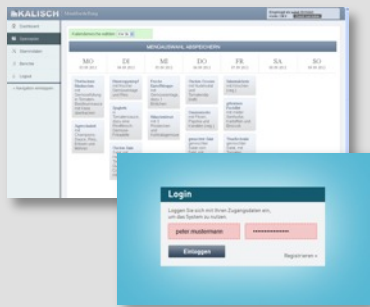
KALISCH

Dashboard
Speiseplan
Abonnieren
Bestellen
Logout

MENÜAUSWAHL ABSPEICHERN

MO
DI
MI
DO
FR
SA
SO

Login

Loggen Sie sich mit Ihren Zugangsdaten ein, um das System zu nutzen.

peter mustermann

••••••••••••••

Einloggen

Registrieren »